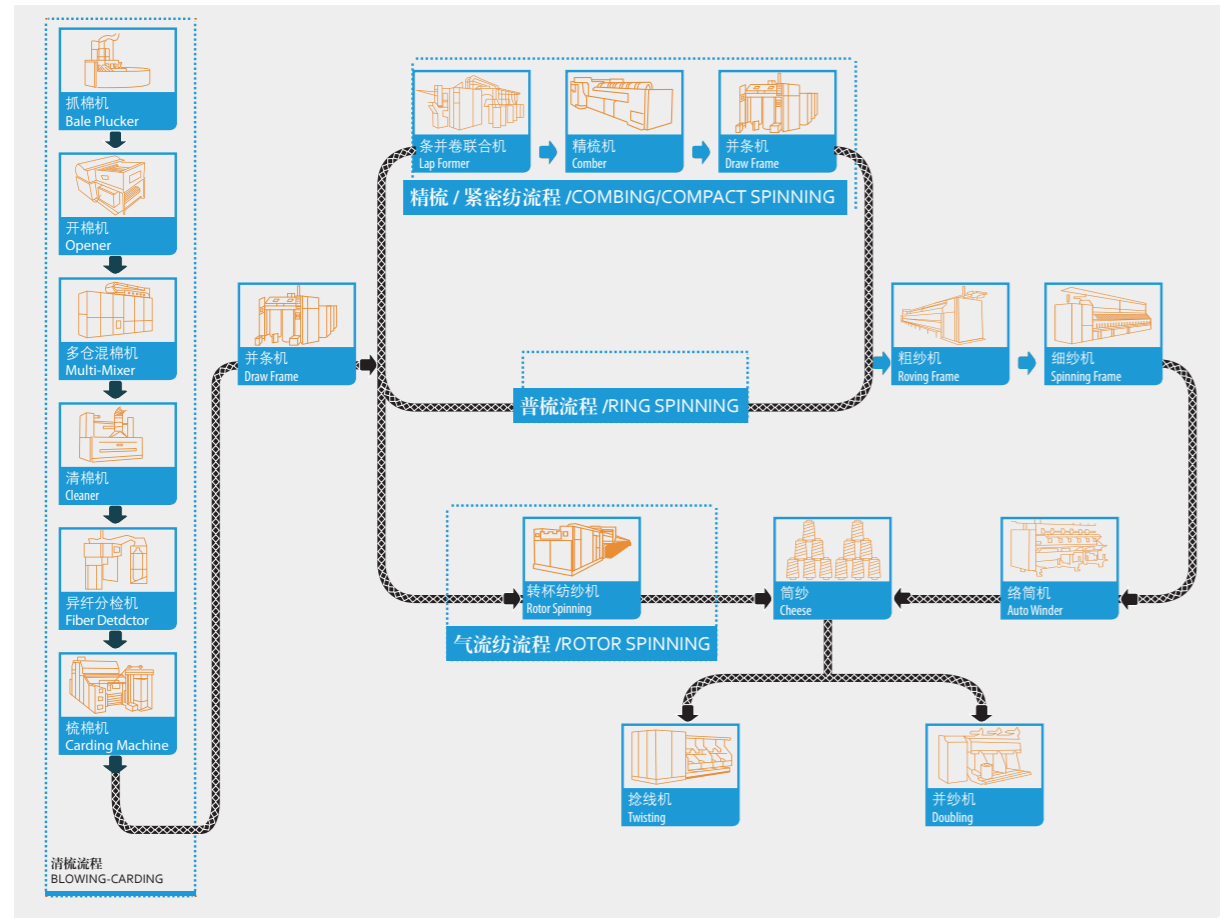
抓棉机
Bale Plucker

开棉机
Opener

多仓混棉机
Multi-Mixer

清棉机
Cleaner

异纤分检机
Fiber Detdctor

梳棉机
Carding Machine

清梳流程
BLOWING-CARDING

并条机
Draw Frame

条并卷联合机
Lap Former

精梳机
Comber

并条机
Draw Frame

精梳 / 紧密纺流程 /COMBING/COMPACT SPINNING

普梳流程 /RING SPINNING

粗纱机
Roving Frame

细纱机
Spinning Frame

转杯纺纱机
Rotor Spinning

气流纺流程 /ROTOR SPINNING

筒纱
Cheese

络筒机
Auto Winder

捻线机
Twisting

并纱机
Doubling